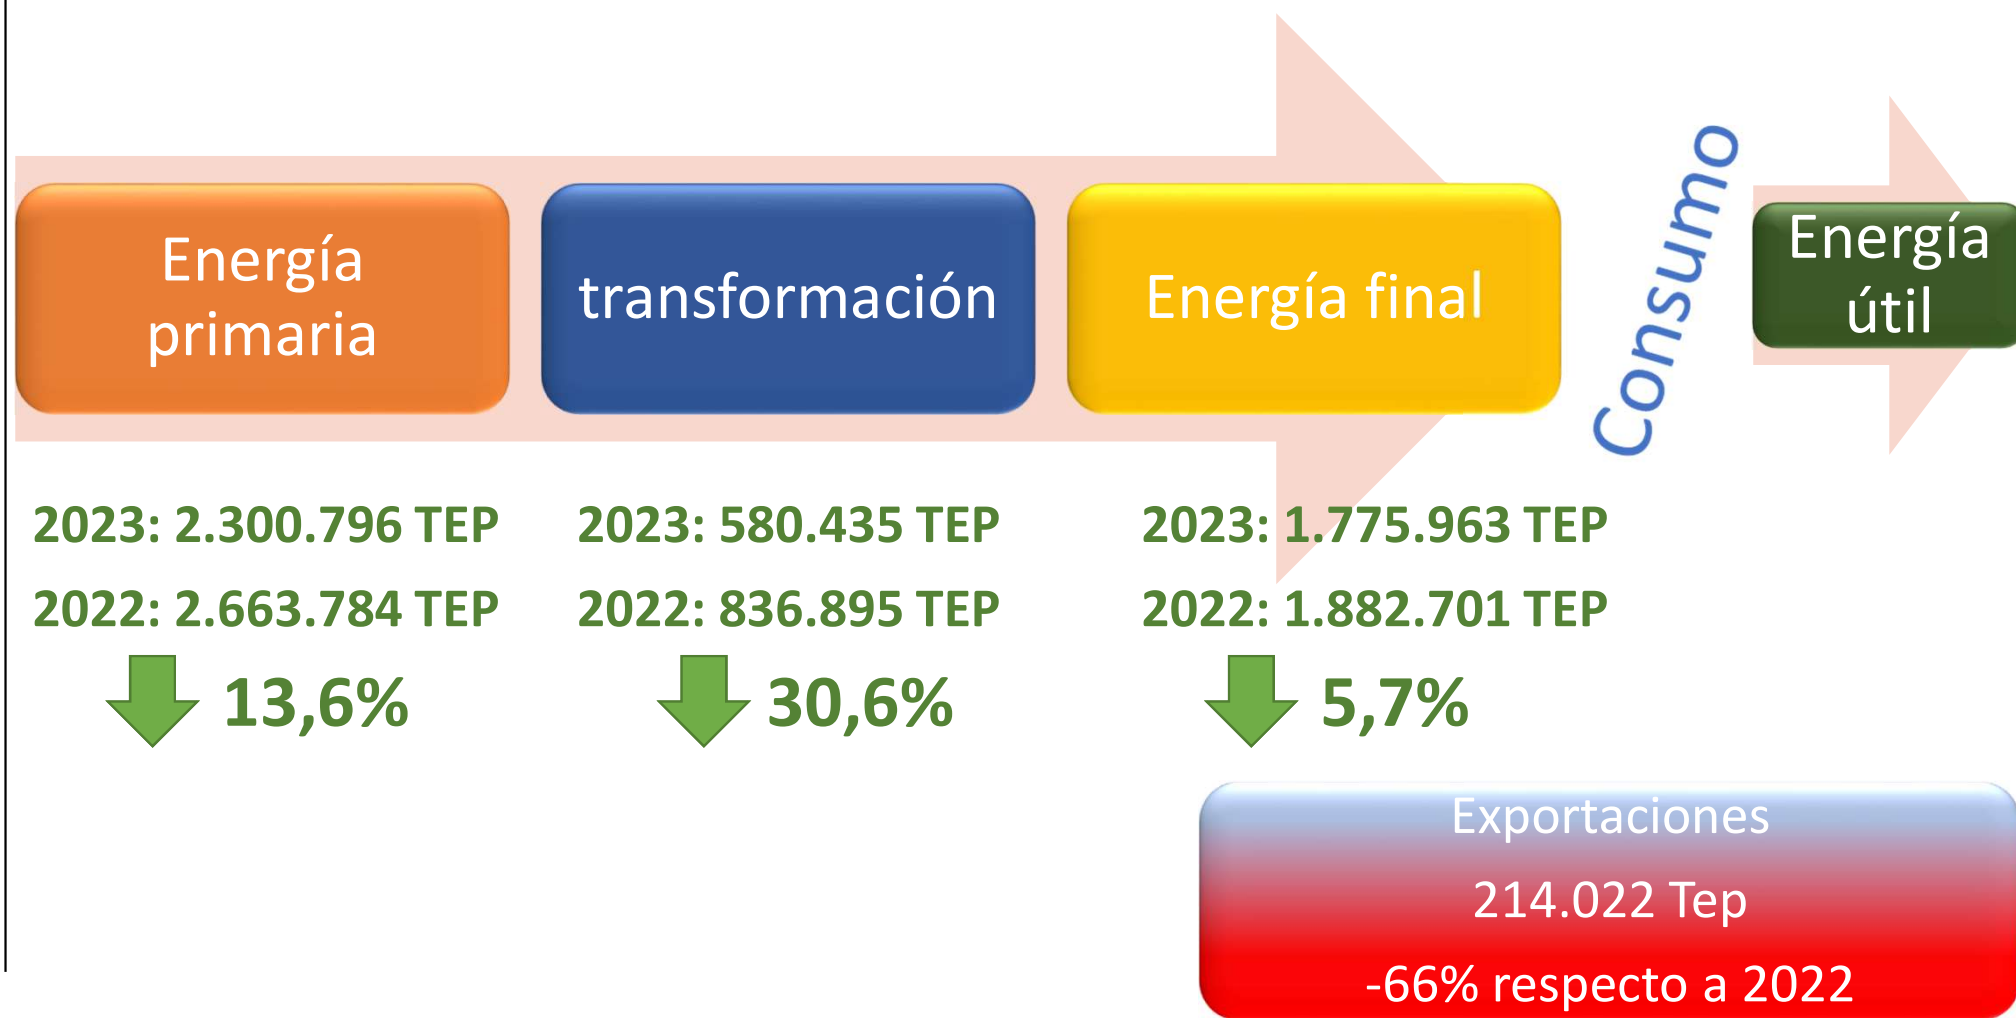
Energía primaria

transformación

Energía final

Consumo

Energía útil

2023: 2.300.796 TEP
2022: 2.663.784 TEP
13,6%

2023: 580.435 TEP
2022: 836.895 TEP
30,6%

2023: 1.775.963 TEP
2022: 1.882.701 TEP
5,7%

Exportaciones
214.022 Tep
-66% respecto a 2022